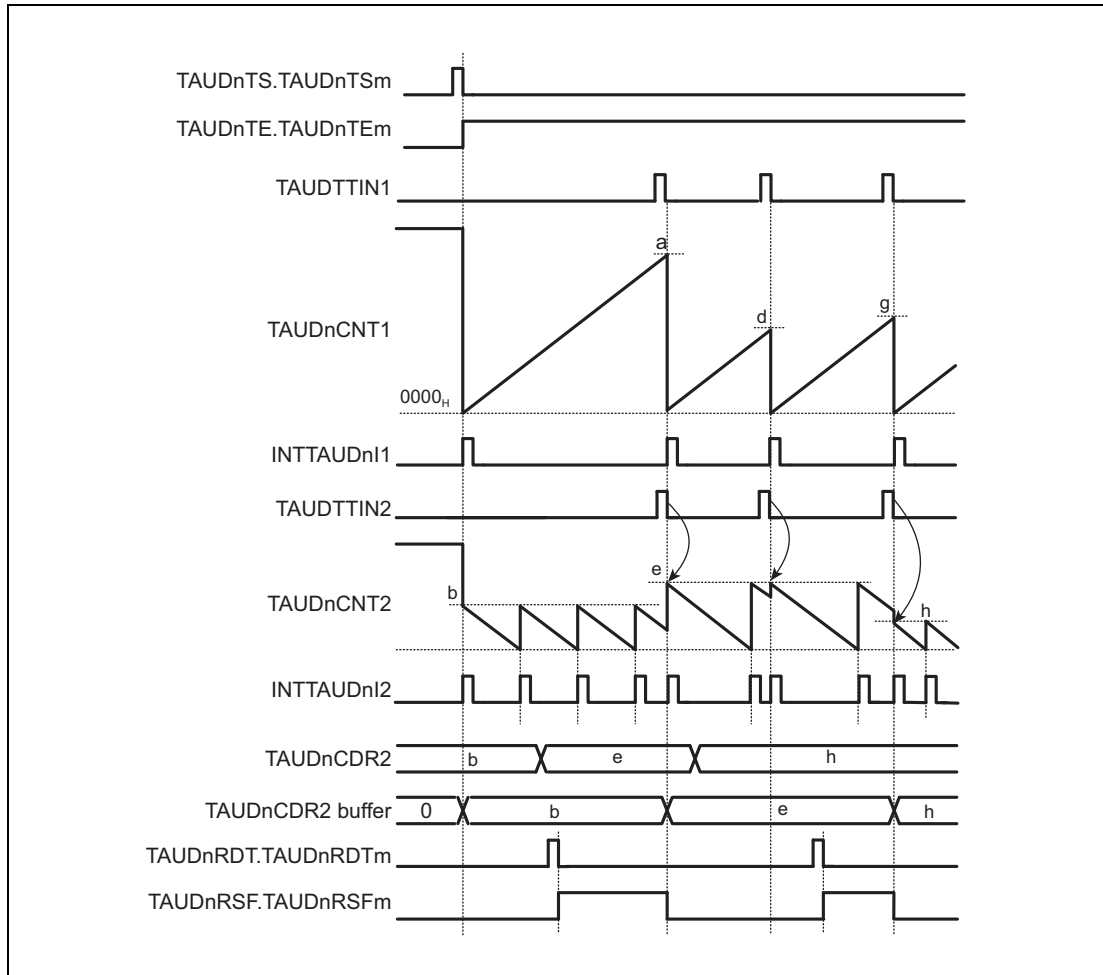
TAUDnTS.TAUDnTSm

TAUDnTE.TAUDnTEm

TAUDTTIN1

a

d

g

TAUDnCNT1

$0000_H$

INTTAUDnI1

TAUDTTIN2

e

TAUDnCNT2

b

h

INTTAUDnI2

TAUDnCDR2

b

e

h

TAUDnCDR2 buffer

0

b

e

h

TAUDnRDT.TAUDnRDTm

TAUDnRSF.TAUDnRSFm